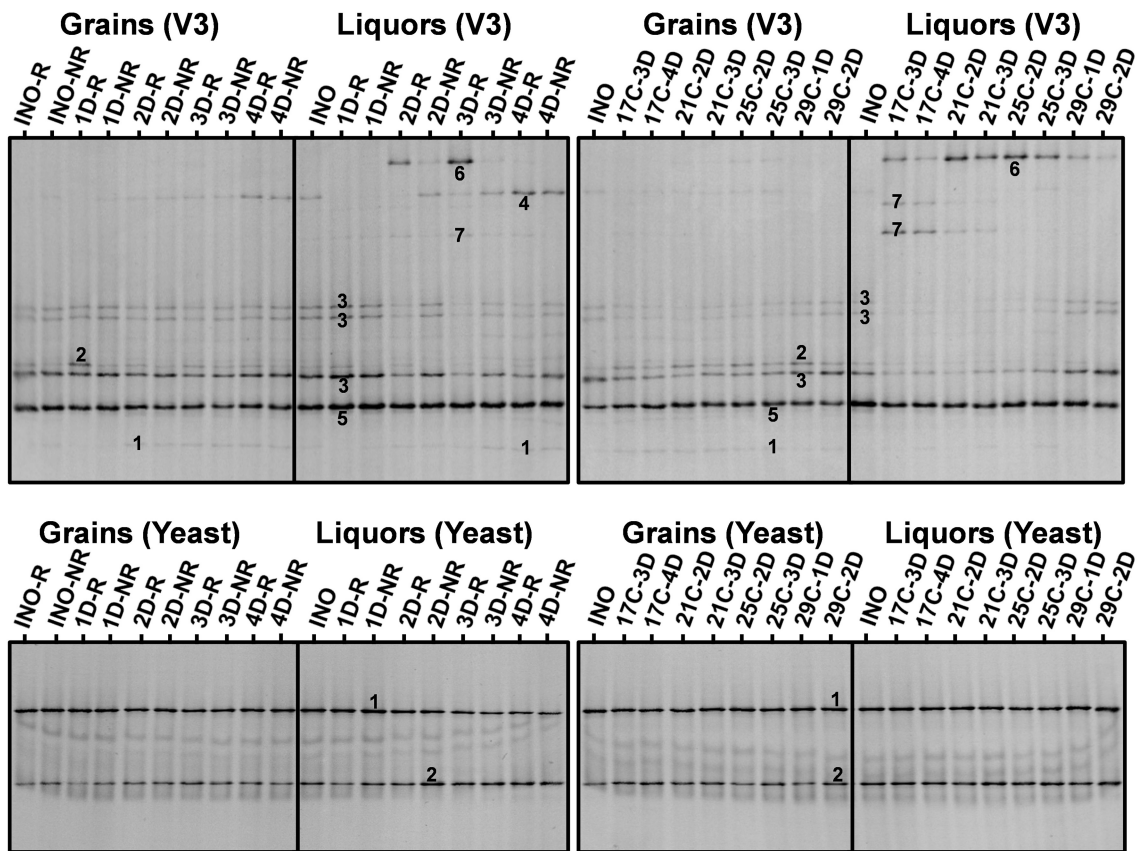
Grains (V3)

INO-R INO-NR 1D-R 1D-NR 2D-R 2D-NR 3D-R 3D-NR 4D-R 4D-NR

Liquors (V3)

INO 1D-R 1D-NR 2D-R 2D-NR 3D-R 3D-NR 4D-R 4D-NR

Grains (V3)

INO 17C-3D 17C-4D 21C-2D 21C-3D 25C-2D 25C-3D 29C-1D 29C-2D

Liquors (V3)

INO 17C-3D 17C-4D 21C-2D 21C-3D 25C-2D 25C-3D 29C-1D 29C-2D

2
1

6
4
7
3
3
3
5
1

2
3
5
1

6
7
7
3
3

Grains (Yeast)

INO-R INO-NR 1D-R 1D-NR 2D-R 2D-NR 3D-R 3D-NR 4D-R 4D-NR

Liquors (Yeast)

INO 1D-R 1D-NR 2D-R 2D-NR 3D-R 3D-NR 4D-R 4D-NR

Grains (Yeast)

INO 17C-3D 17C-4D 21C-2D 21C-3D 25C-2D 25C-3D 29C-1D 29C-2D

Liquors (Yeast)

INO 17C-3D 17C-4D 21C-2D 21C-3D 25C-2D 25C-3D 29C-1D 29C-2D

1
2

1
2